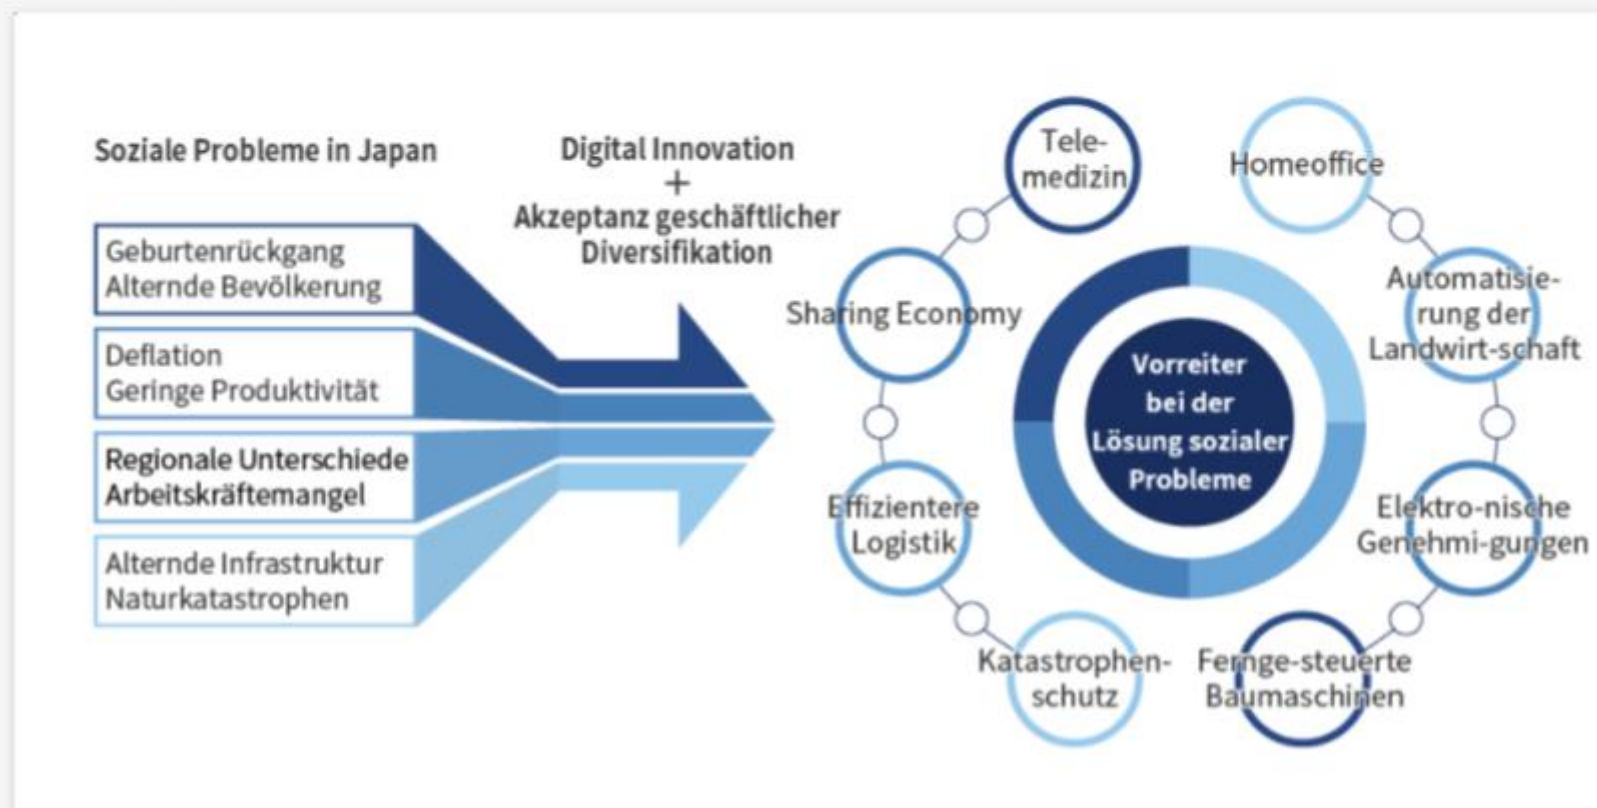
Soziale Probleme in Japan

Geburtenrückgang
Alternde Bevölkerung

Deflation
Geringe Produktivität

Regionale Unterschiede
Arbeitskräftemangel

Alternde Infrastruktur
Naturkatastrophen

Digital Innovation
+
Akzeptanz geschäftlicher Diversifikation

Tele-medizin

Homeoffice

Sharing Economy

Automatisie-rung der Landwirt-schaft

Vorreiter bei der Lösung sozialer Probleme

Effizientere Logistik

Elektro-nische Genehmi-gungen

Katastrophen-schutz

Fernge-steuerte Baumaschinen